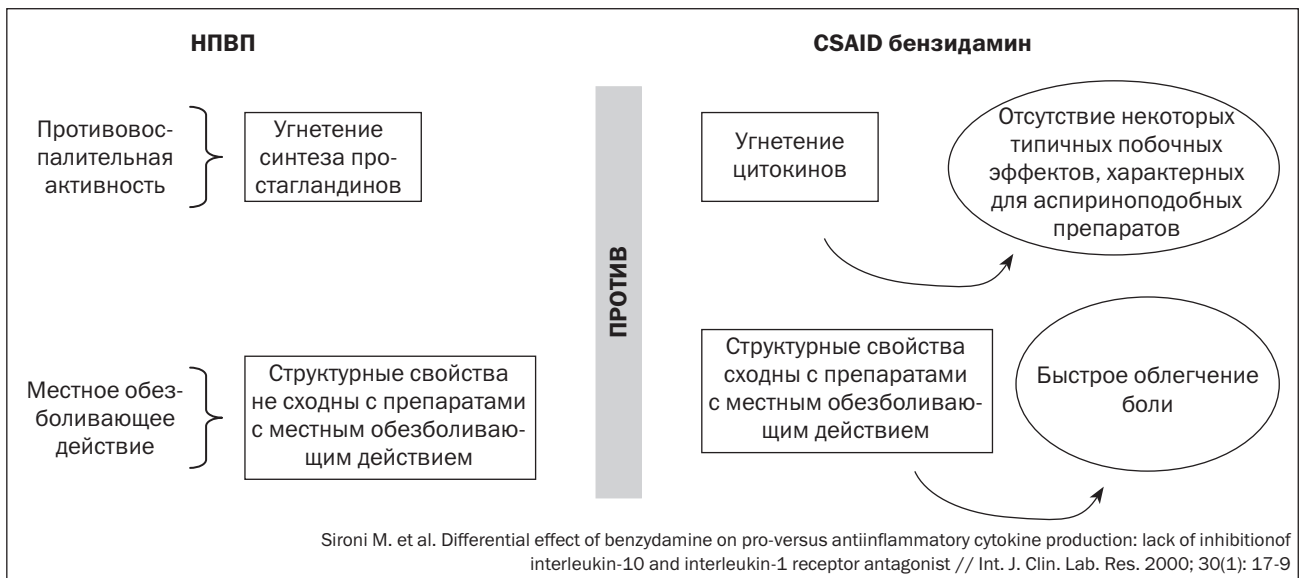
НПВП

CSAID бензидамин

Противовоспалительная активность

Угнетение синтеза простагландинов

ПРОТИВ

Угнетение цитокинов

Отсутствие некоторых типичных побочных эффектов, характерных для аспириноподобных препаратов

Местное обезболивающее действие

Структурные свойства не сходны с препаратами с местным обезболивающим действием

Структурные свойства сходны с препаратами с местным обезболивающим действием

Быстрое облегчение боли

Sironi M. et al. Differential effect of benzydamine on pro-versus antiinflammatory cytokine production: lack of inhibitionof interleukin-10 and interleukin-1 receptor antagonist // Int. J. Clin. Lab. Res. 2000; 30(1): 17-9